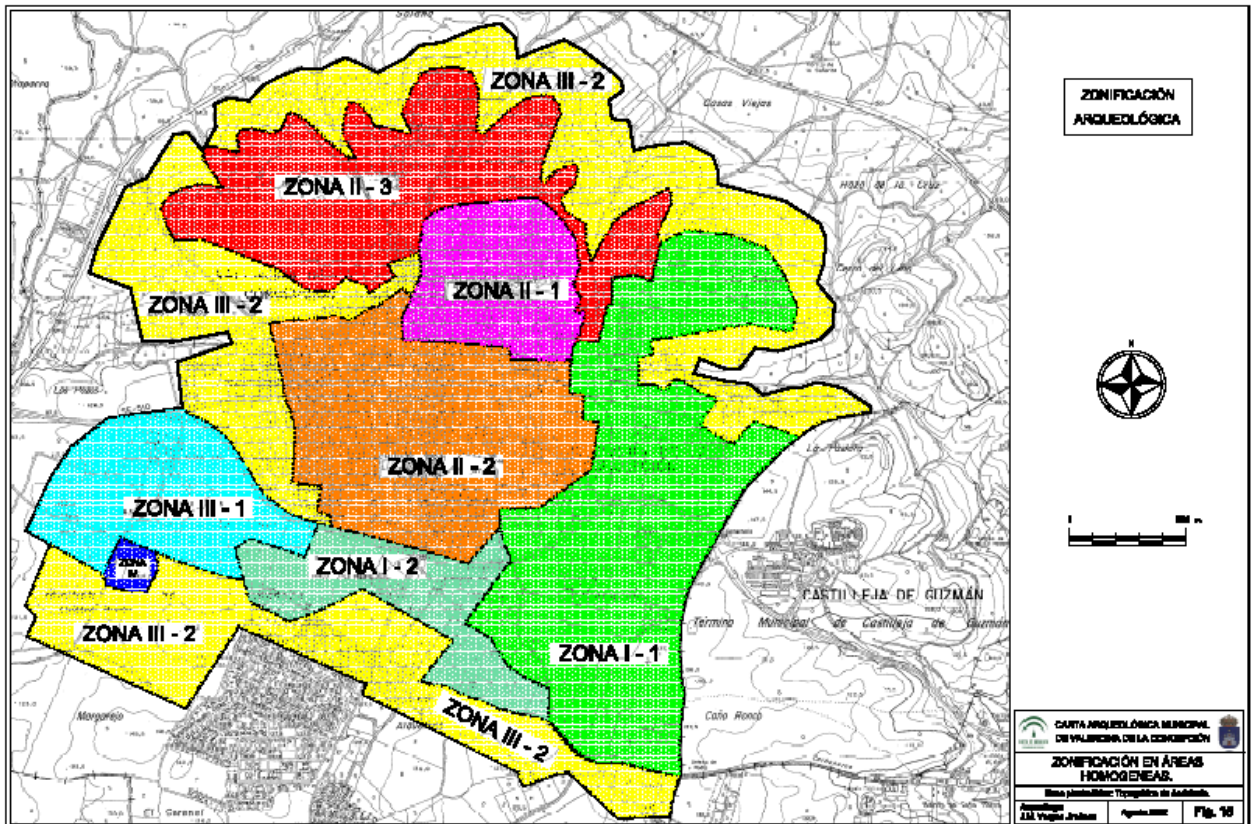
ZONA III - 2

ZONA II - 3

ZONA II - 1

ZONA III - 2

ZONA II - 2

ZONA III - 1

ZONA M

ZONA I - 2

ZONA III - 2

ZONA I - 1

ZONA III - 2

Casas Viejas

Hoyo de la Cruz

Cerro del Lobo

La Pañoleta

CASTILLEJA DE GUZMÁN

Termino Municipal de Castilleja de Guzmán

Caño Ronco

Margarejo

El Garrotal

ZONIFICACIÓN ARQUEOLÓGICA

N

0 500 m.

CARTA ARQUEOLÓGICA MUNICIPAL DE VALENCINA DE LA CONCEPCIÓN

ZONIFICACIÓN EN ÁREAS HOMOGENEAS.

Base planimétrica: Topográfico de Andalucía.

Arqueólogo: J.M. Vargas Jiménez

Agosto 2002

Fig. 15